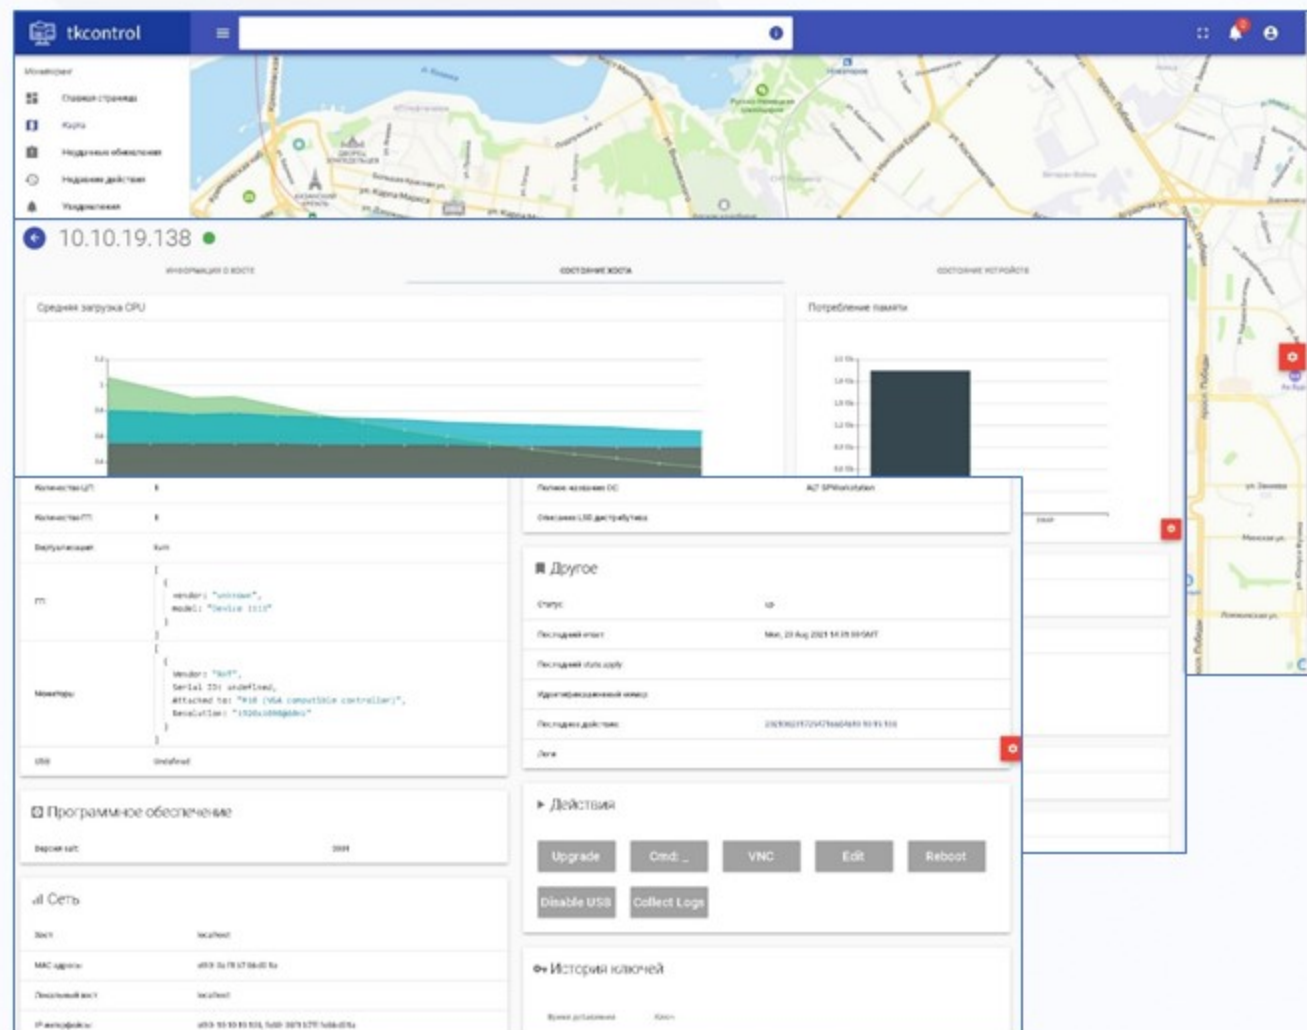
tkcontrol

Мониторинг
Главная страница
Карта
Недавние обновления
Недавние действия
Уведомления

10.10.19.138

ИНФОРМАЦИЯ О ХОСТЕ
СОСТОЯНИЕ ХОСТА
СОСТОЯНИЕ УСТРОЙСТВ

Средняя загрузка CPU

Потребление памяти

Количество ЦП 8
Количество ГП 8
Виртуализация kvm
ГП
[
{
vendor: "unknown",
model: "Device 1111"
}
]
Мониторы
[
{
vendor: "RHT",
Serial ID: undefined,
Attached to: "PCI (VGA compatible controller)",
Resolution: "1920x1080@60Hz"
}
]
USB Undefined

Программное обеспечение
Версия soft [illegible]

Сеть
Хост localhost
MAC адреса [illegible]
Локальный хост localhost
IP интерфейсы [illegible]

Полное название ОС ALT SPWorkstation
Описание LSB дистрибутива

Другое
Статус up
Последний отчет Mon, 23 Aug 2021 14:39:00 GMT
Последний state apply
Идентификационный номер
Последнее действие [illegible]
Логи

Действия
Upgrade
Cmd:_
VNC
Edit
Reboot
Disable USB
Collect Logs

История ключей
Время добавления
Ключ